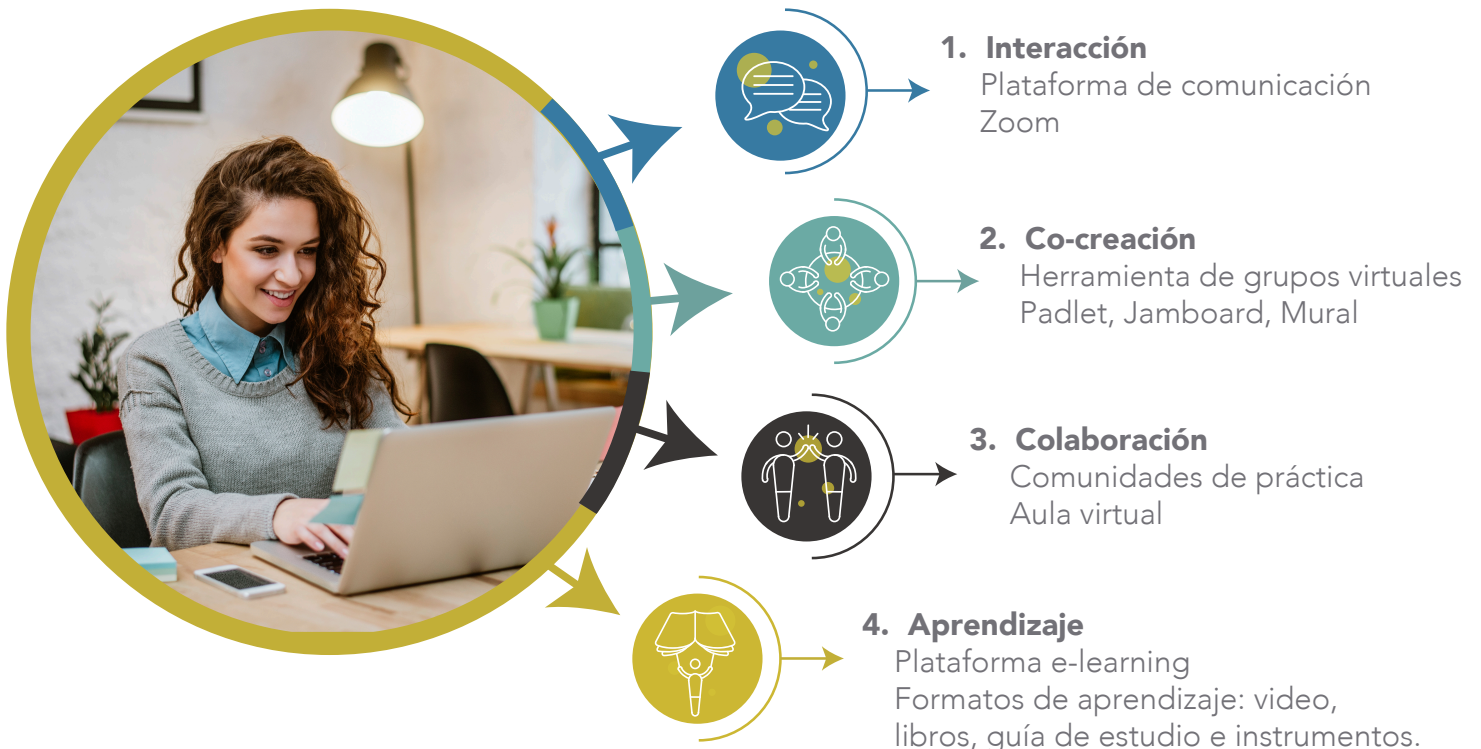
1. Interacción
Plataforma de comunicación
Zoom

2. Co-creación
Herramienta de grupos virtuales
Padlet, Jamboard, Mural

3. Colaboración
Comunidades de práctica
Aula virtual

4. Aprendizaje
Plataforma e-learning
Formatos de aprendizaje: video, libros, guía de estudio e instrumentos.